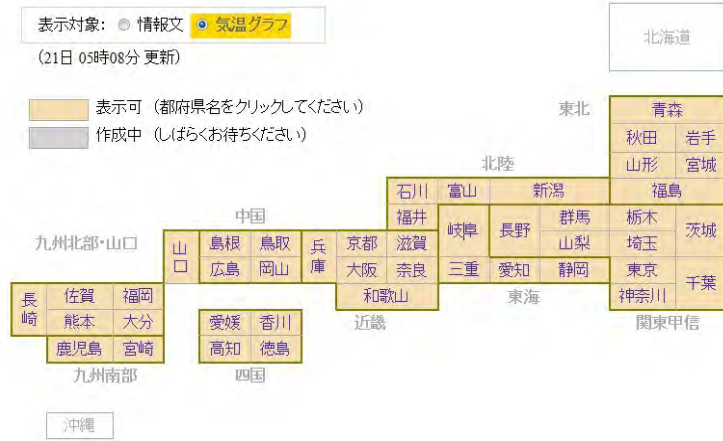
表示対象: ◎ 情報文 ◉ 気温グラフ

(21日 05時08分 更新)

表示可 (都府県名をクリックしてください)

作成中 (しばらくお待ちください)

北海道

東北
青森
秋田 岩手
山形 宮城
福島

北陸
石川 富山 新潟
福井

中国
九州北部・山口

岐阜 長野 群馬 栃木 茨城
山梨 埼玉

山口 島根 鳥取 兵庫 京都 滋賀
広島 岡山 大阪 奈良 三重 愛知 静岡 東京 千葉
和歌山 神奈川

東海
近畿
関東甲信

長崎 佐賀 福岡
熊本 大分
鹿児島 宮崎
九州南部

愛媛 香川
高知 徳島
四国

沖縄